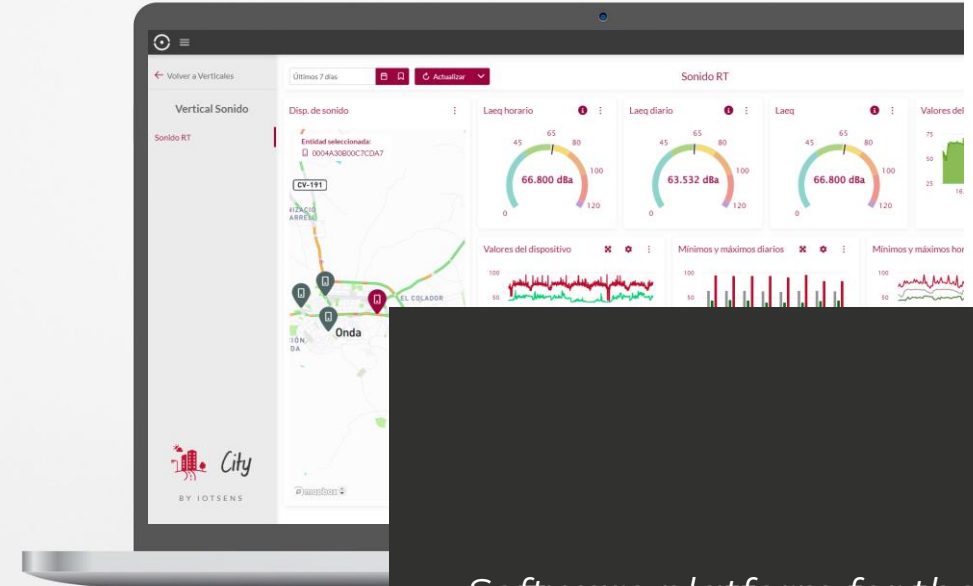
← Volver a Verticales

Vertical Sonido

Sonido RT

Últimos 7 días

Actualizar

Sonido RT

Disp. de sonido

Entidad seleccionada:
0004A30B00C7CDA7

CV-191

EL COLADOR

Onda

Laeq horario

45 65 80 100 120 0

66.800 dBa

Laeq diario

63.532 dBa

Laeq

66.800 dBa

Valores del

75 50 25

Valores del dispositivo

100 50

Mínimos y máximos diarios

Mínimos y máximos hor

City

BY IOTSENS

© mapbox